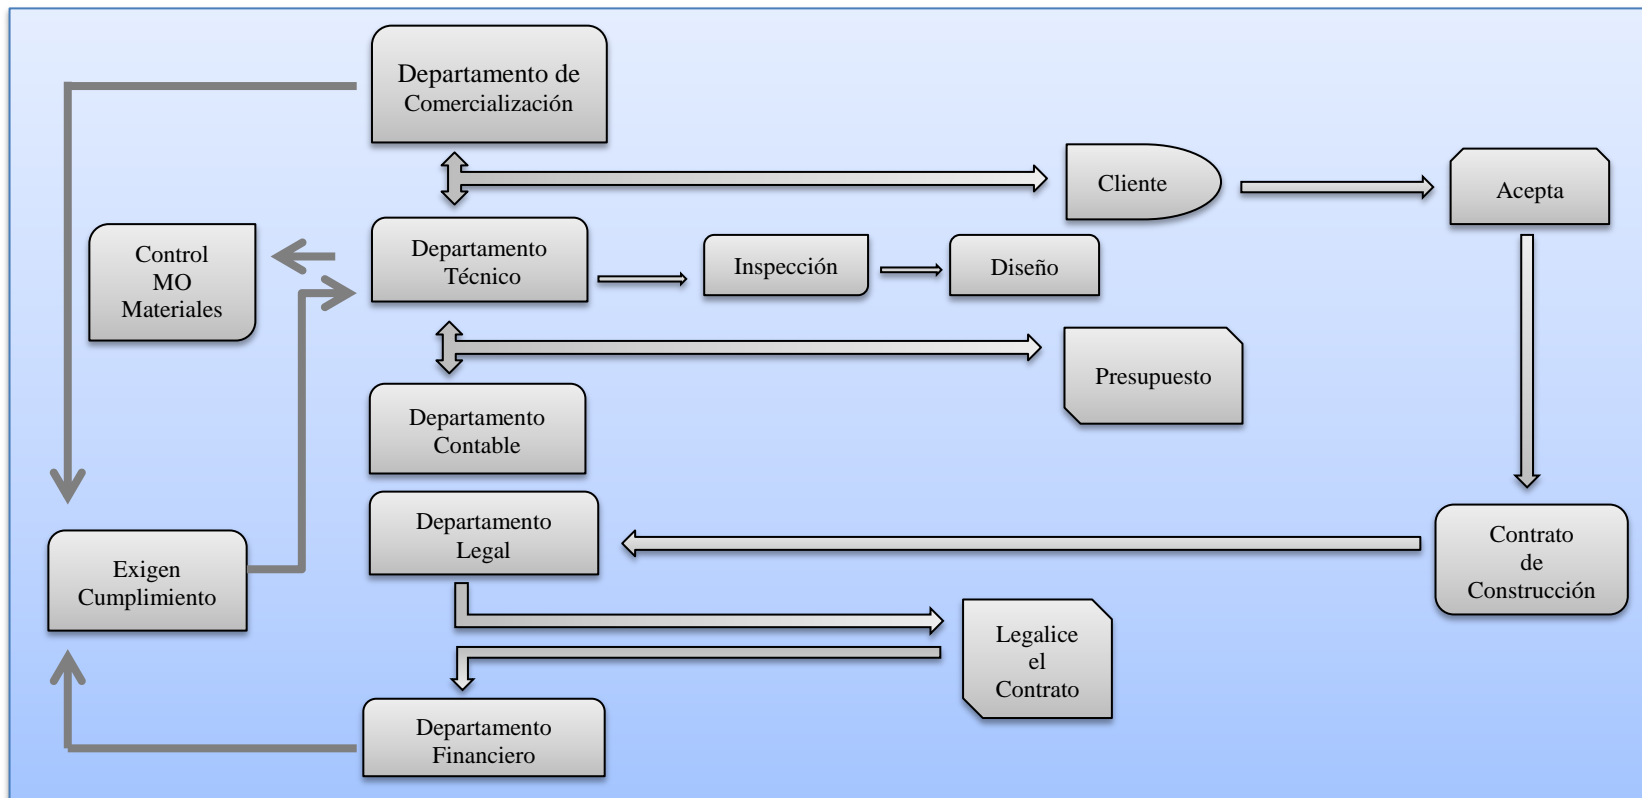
Departamento de Comercialización

Cliente

Acepta

Control MO Materiales

Departamento Técnico

Inspección

Diseño

Presupuesto

Departamento Contable

Departamento Legal

Contrato de Construcción

Exigen Cumplimiento

Legalice el Contrato

Departamento Financiero